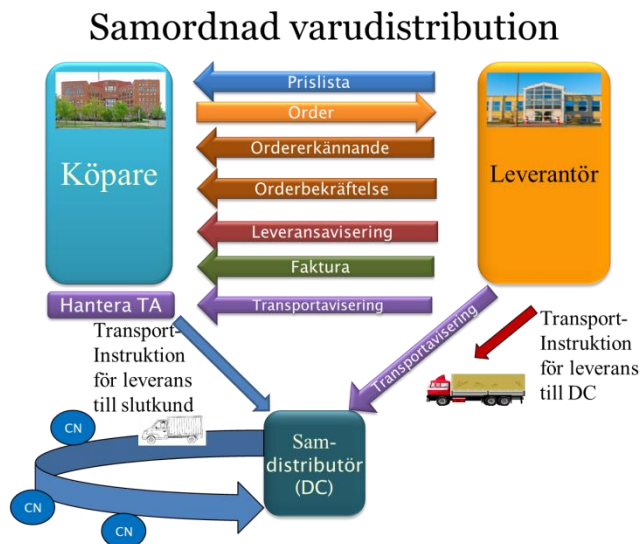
Samordnad varudistribution

Köpare

Leverantör

Prislista

Order

Ordererkännande

Orderbekräftelse

Leveransavisering

Faktura

Transportavisering

Hantera TA

Transport-Instruktion för leverans till slutkund

Transportavisering

Transport-Instruktion för leverans till DC

CN

CN

CN

Sam-distributör (DC)